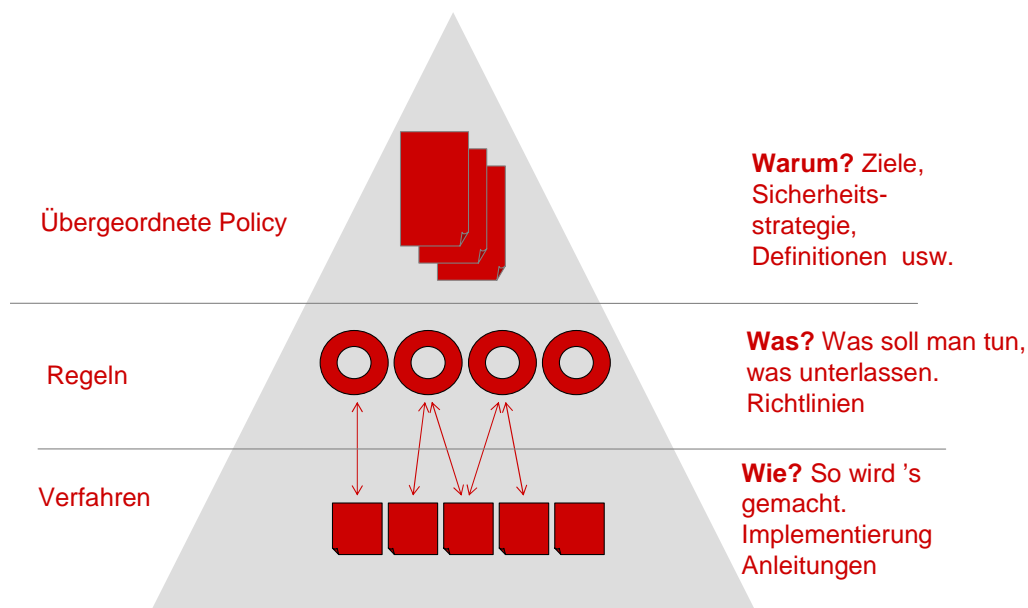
Übergeordnete Policy

**Warum?** Ziele, Sicherheitsstrategie, Definitionen usw.

Regeln

**Was?** Was soll man tun, was unterlassen. Richtlinien

Verfahren

**Wie?** So wird 's gemacht. Implementierung Anleitungen